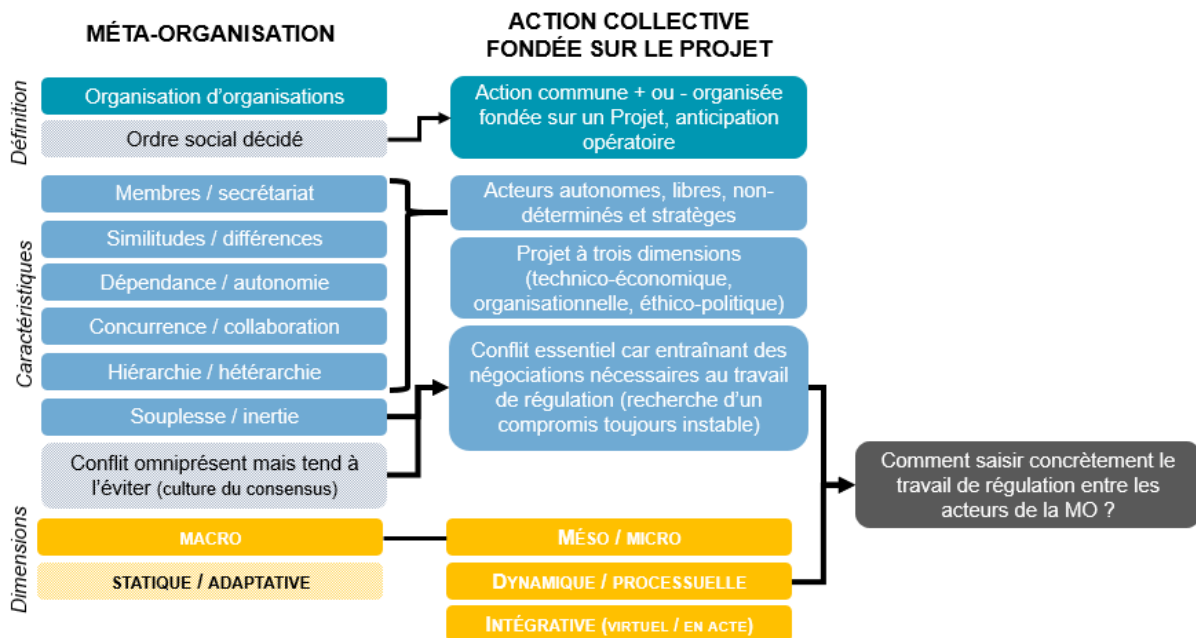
MÉTA-ORGANISATION

ACTION COLLECTIVE FONDÉE SUR LE PROJET

Définition

Organisation d'organisations

Ordre social décidé

Action commune + ou - organisée fondée sur un Projet, anticipation opératoire

Caractéristiques

Membres / secrétariat

Similitudes / différences

Dépendance / autonomie

Concurrence / collaboration

Hiérarchie / hétérarchie

Souplesse / inertie

Conflit omniprésent mais tend à l'éviter (culture du consensus)

Acteurs autonomes, libres, non-déterminés et stratèges

Projet à trois dimensions (technico-économique, organisationnelle, éthico-politique)

Conflit essentiel car entraînant des négociations nécessaires au travail de régulation (recherche d'un compromis toujours instable)

Comment saisir concrètement le travail de régulation entre les acteurs de la MO ?

Dimensions

MACRO

STATIQUE / ADAPTATIVE

MÉSO / MICRO

DYNAMIQUE / PROCESSUELLE

INTÉGRATIVE (VIRTUEL / EN ACTE)